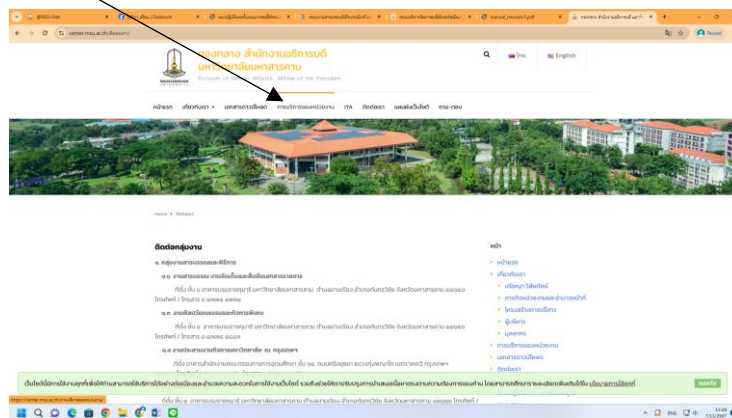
center.msu.ac.th/liaison/

กองกลาง สำนักงานอธิการบดี
มหาวิทยาลัยมหาสารคาม
Division of General Affairs, Office of the President

ไทย English

หน้าแรก เกี่ยวกับเรา ▾ เอกสารดาวน์โหลด การบริการของหน่วยงาน ITA ติดต่อเรา แผนผังเว็บไซต์ ถาม-ตอบ

Home » ติดต่อเรา

ติดต่อกลุ่มงาน

๑. กลุ่มงานสารบรรณและพิธีการ

๑.๑ งานสารบรรณ งานนโยบายและติดตามและงานตรวจสอบราชการ

ที่ตั้ง ชั้น ๑ อาคารบรมราชกุมารี มหาวิทยาลัยมหาสารคาม ตำบลขามเรียง อำเภอกันทรวิชัย จังหวัดมหาสารคาม ๔๔๑๕๐ โทรศัพท์ / โทรสาร ๐ ๔๓๗๕ ๔๓๓๓

๑.๒ งานพิธีการและกิจกรรมพิเศษ

ที่ตั้ง ชั้น ๑ อาคารบรมราชกุมารี มหาวิทยาลัยมหาสารคาม ตำบลขามเรียง อำเภอกันทรวิชัย จังหวัดมหาสารคาม ๔๔๑๕๐ โทรศัพท์ / โทรสาร ๐ ๔๓๗๕ ๔๓๓๓

๑.๓ งานประสานงานกิจการกรุงเทพ ณ กรุงเทพฯ

ที่ตั้ง อาคารสำนักงานคณะกรรมการอุดมศึกษา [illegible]

ที่ตั้ง ชั้น ๑ อาคารบรมราชกุมารี มหาวิทยาลัยมหาสารคาม ตำบลขามเรียง อำเภอกันทรวิชัย จังหวัดมหาสารคาม ๔๔๑๕๐ โทรศัพท์ /

หน้า

หน้าแรก
เกี่ยวกับเรา
ปรัชญา วิสัยทัศน์
ภารกิจหน่วยงานและอำนาจหน้าที่
โครงสร้างการบริหาร
ผู้บริหาร
บุคลากร
การบริการของหน่วยงาน
เอกสารดาวน์โหลด
ติดต่อเรา

เว็บไซต์นี้มีการใช้งานคุกกี้ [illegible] นโยบายการใช้คุกกี้

ยอมรับ

https://center.msu.ac.th/service/

ENG 14:20